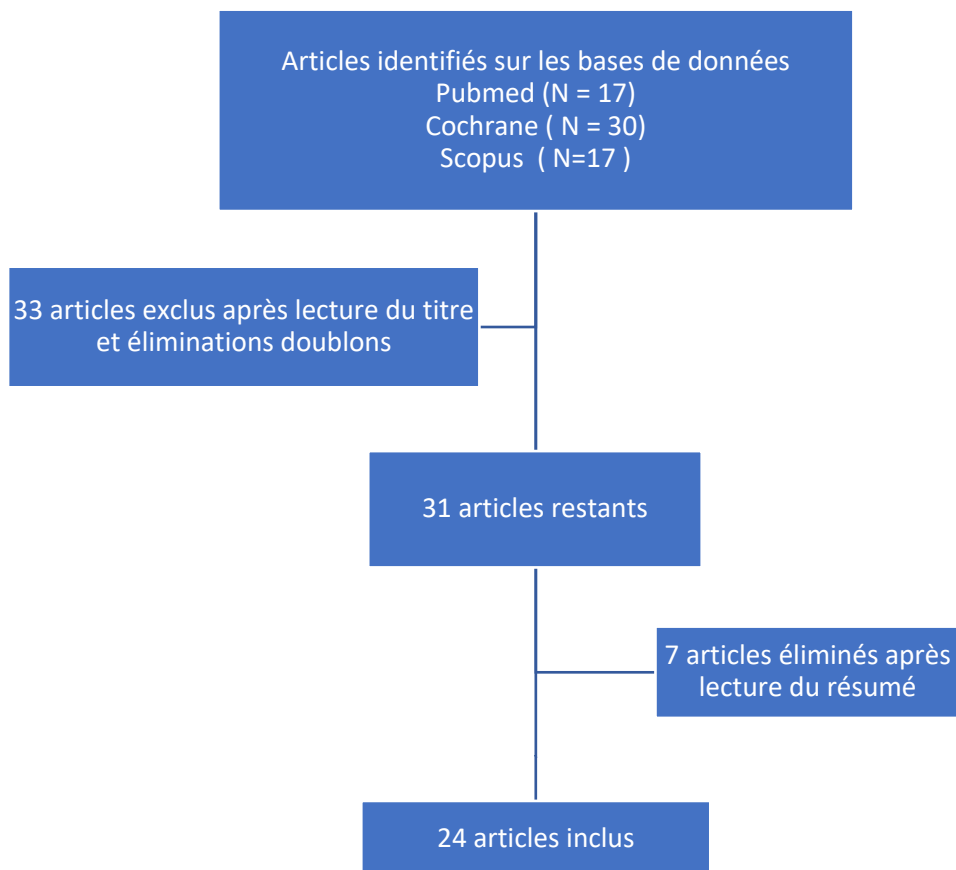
Articles identifiés sur les bases de données
Pubmed (N = 17)
Cochrane ( N = 30)
Scopus ( N=17 )

33 articles exclus après lecture du titre et éliminations doublons

31 articles restants

7 articles éliminés après lecture du résumé

24 articles inclus